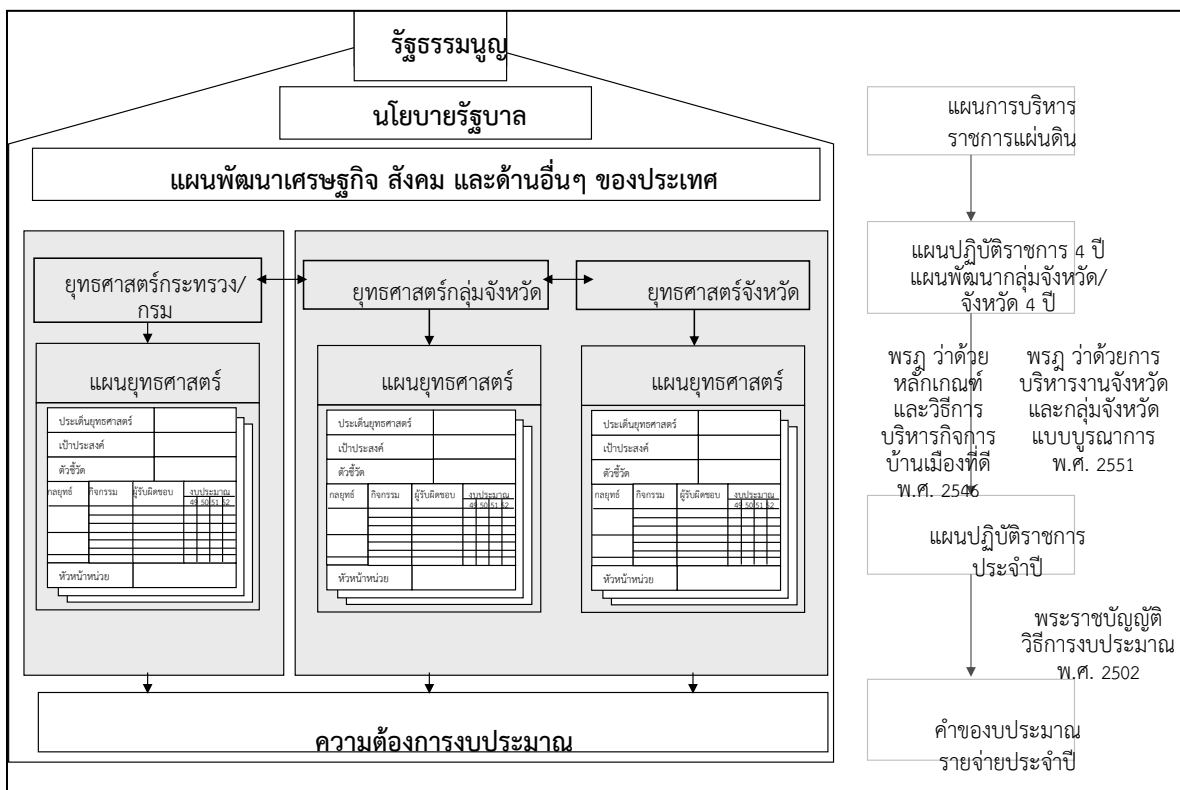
รัฐธรรมนูญ

นโยบายรัฐบาล

แผนพัฒนาเศรษฐกิจ สังคม และด้านอื่นๆ ของประเทศ

ยุทธศาสตร์กระทรวง/กรม

ยุทธศาสตร์กลุ่มจังหวัด

ยุทธศาสตร์จังหวัด

แผนยุทธศาสตร์

| ประเด็นยุทธศาสตร์ | |
|---|---|
| เป้าประสงค์ | |
| ตัวชี้วัด | |

| กลยุทธ์ | กิจกรรม | ผู้รับผิดชอบ | งบประมาณ 49 50 51 52 |
|---|---|---|---|

หัวหน้าหน่วย

แผนยุทธศาสตร์

| ประเด็นยุทธศาสตร์ | |
|---|---|
| เป้าประสงค์ | |
| ตัวชี้วัด | |

| กลยุทธ์ | กิจกรรม | ผู้รับผิดชอบ | งบประมาณ 49 50 51 52 |
|---|---|---|---|

หัวหน้าหน่วย

แผนยุทธศาสตร์

| ประเด็นยุทธศาสตร์ | |
|---|---|
| เป้าประสงค์ | |
| ตัวชี้วัด | |

| กลยุทธ์ | กิจกรรม | ผู้รับผิดชอบ | งบประมาณ 49 50 51 52 |
|---|---|---|---|

หัวหน้าหน่วย

ความต้องการงบประมาณ

แผนการบริหารราชการแผ่นดิน

แผนปฏิบัติราชการ 4 ปี แผนพัฒนากลุ่มจังหวัด/จังหวัด 4 ปี

พรฎ ว่าด้วยหลักเกณฑ์และวิธีการบริหารกิจการบ้านเมืองที่ดี พ.ศ. 2546

พรฎ ว่าด้วยการบริหารงานจังหวัดและกลุ่มจังหวัดแบบบูรณาการ พ.ศ. 2551

แผนปฏิบัติราชการประจำปี

พระราชบัญญัติวิธีการงบประมาณ พ.ศ. 2502

คำขอบประมาณรายจ่ายประจำปี